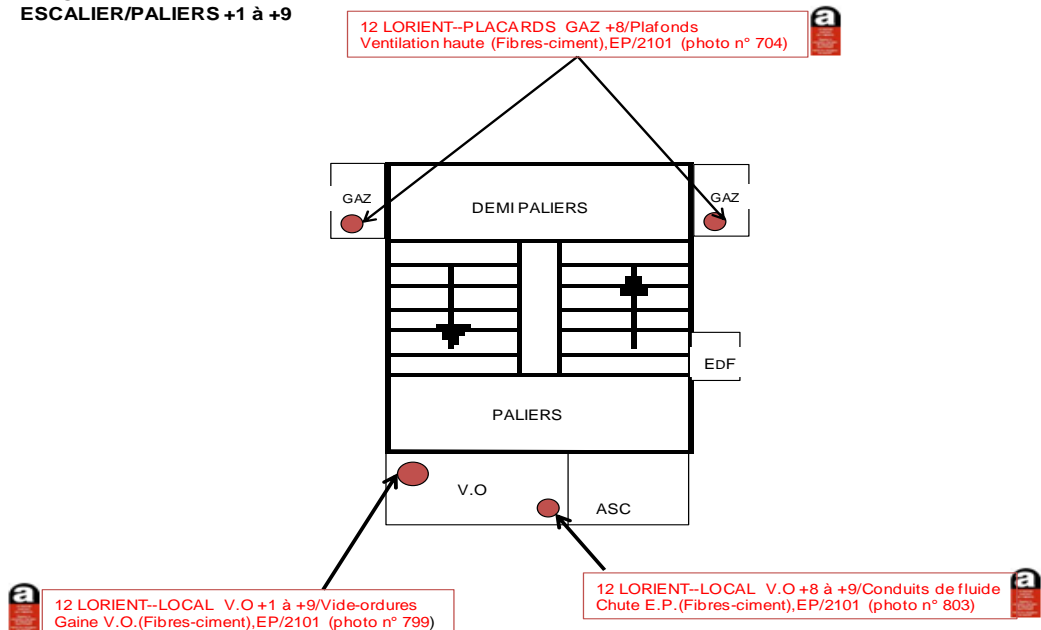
ESCALIER/PALIERS +1 à +9

12 LORIENT--PLACARDS GAZ +8/Plafonds
Ventilation haute (Fibres-ciment),EP/2101 (photo n° 704)

GAZ

DEMI PALIERS

GAZ

EDF

PALIERS

V.O

ASC

12 LORIENT--LOCAL V.O +1 à +9/Vide-ordures
Gaine V.O.(Fibres-ciment),EP/2101 (photo n° 799)

12 LORIENT--LOCAL V.O +8 à +9/Conduits de fluide
Chute E.P.(Fibres-ciment),EP/2101 (photo n° 803)